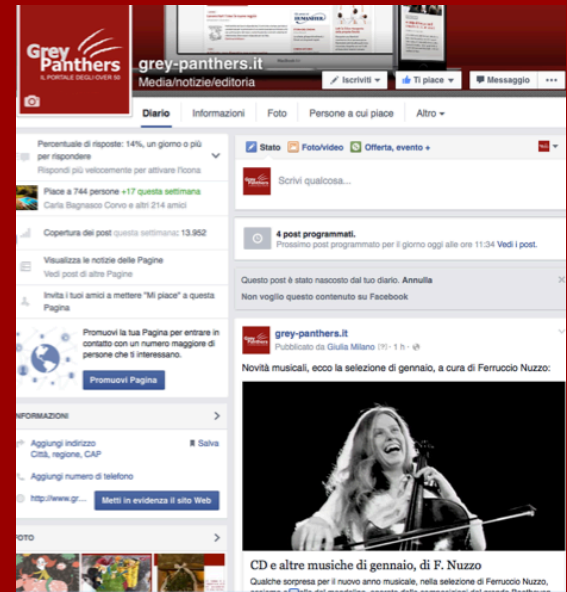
Grey Panthers
IL PORTALE DEGLI OVER 50

grey-panthers.it
Media/notizie/editoria

Iscriviti
Ti piace
Messaggio
...

Diario
Informazioni
Foto
Persone a cui piace
Altro

Percentuale di risposte: 14%, un giorno o più per rispondere
Rispondi più velocemente per attivare l'icona

Piace a 744 persone +17 questa settimana
Carla Bagnasco Corvo e altri 214 amici

Copertura dei post questa settimana: 13.952

Visualizza le notizie delle Pagine
Vedi post di altre Pagine

Invita i tuoi amici a mettere "Mi piace" a questa Pagina

Promuovi la tua Pagina per entrare in contatto con un numero maggiore di persone che ti interessano.

Promuovi Pagina

INFORMAZIONI

Aggiungi indirizzo
Città, regione, CAP
Salva

Aggiungi numero di telefono

http://www.gr...
Metti in evidenza il sito Web

FOTO

Stato
Foto/video
Offerta, evento +

Scrivi qualcosa...

4 post programmati.
Prossimo post programmato per il giorno oggi alle ore 11:34 Vedi i post.

Questo post è stato nascosto dal tuo diario. Annulla
Non voglio questo contenuto su Facebook

grey-panthers.it
Pubblicato da Giulia Milano [?] · 1 h ·

Novità musicali, ecco la selezione di gennaio, a cura di Ferruccio Nuzzo:

CD e altre musiche di gennaio, di F. Nuzzo
Qualche sorpresa per il nuovo anno musicale, nella selezione di Ferruccio Nuzzo, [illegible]